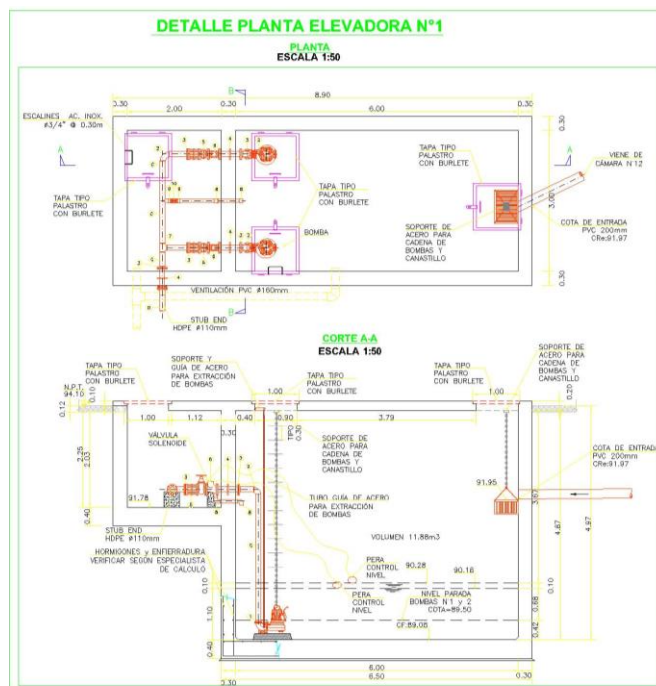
DETALLE PLANTA ELEVADORA N°1

PLANTA
ESCALA 1:50

B

3.30 2.00 0.30 8.90 6.00 0.30

ESCALINES AC. INOX. #3/4" @ 0.30m

A

TAPA TIPO PALASTRO CON BURLETE

TAPA TIPO PALASTRO CON BURLETE

BOMBA

TAPA TIPO PALASTRO CON BURLETE

VIENE DE CAMARA N 12

SOPORTE DE ACERO PARA CADENA DE BOMBAS Y CANASTILLO

COTA DE ENTRADA PVC 200mm CRe:91.97

0.30 3.00 0.30

VENTILACION PVC #160mm

STUB END HDPE #110mm

B

CORTE A-A
ESCALA 1:50

TAPA TIPO PALASTRO CON BURLETE

SOPORTE Y GUIA DE ACERO PARA EXTRACCION DE BOMBAS

TAPA TIPO PALASTRO CON BURLETE

TAPA TIPO PALASTRO CON BURLETE

SOPORTE DE ACERO PARA CADENA DE BOMBAS Y CANASTILLO

N.P.T. 94.10

0.12 0.10 1.00 1.12 0.40 1.00 0.90 3.79 1.00 0.20

2.25 2.03 3.30

VALVULA SOLENOIDE

TIPO 0.30

SOPORTE DE ACERO PARA CADENA DE BOMBAS Y CANASTILLO

COTA DE ENTRADA PVC 200mm CRe:91.97

91.78

91.95

TUBO GUIA DE ACERO PARA EXTRACCION DE BOMBAS

0.40

STUB END HDPE #110mm

HORMIGONES y ENFIERRADURA VERIFICAR SEGUN ESPECIALISTA DE CALCULO

VOLUMEN 11.88m3

PERA CONTROL NIVEL

90.28 90.18

PERA CONTROL NIVEL

NIVEL PARADA BOMBAS N 1 y 2 COTA=89.50

CF:89.08

0.10 1.10 0.40

3.67 4.67 4.97 0.10 0.68 0.42 0.30

6.00
6.50
3.30